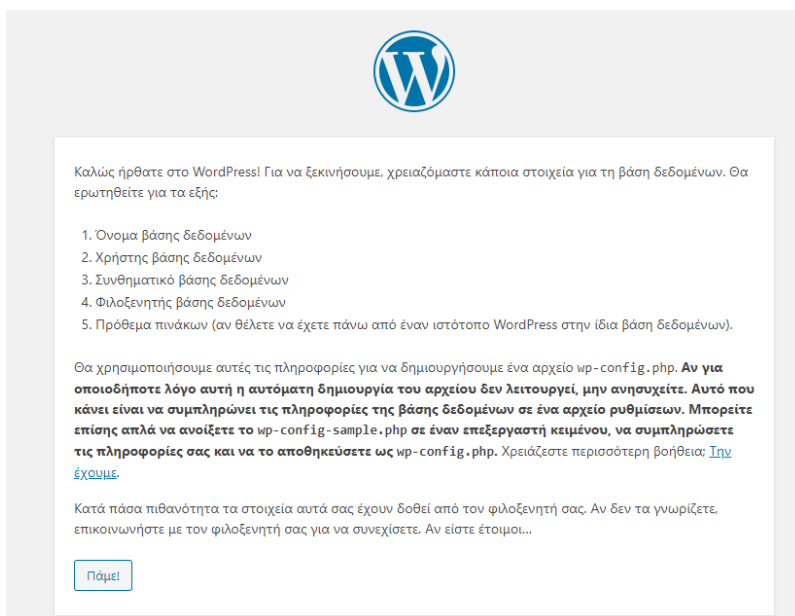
Καλώς ήρθατε στο WordPress! Για να ξεκινήσουμε, χρειαζόμαστε κάποια στοιχεία για τη βάση δεδομένων. Θα ερωτηθείτε για τα εξής:

1. Όνομα βάσης δεδομένων
2. Χρήστης βάσης δεδομένων
3. Συνθηματικό βάσης δεδομένων
4. Φιλοξενητής βάσης δεδομένων
5. Πρόθεμα πινάκων (αν θέλετε να έχετε πάνω από έναν ιστότοπο WordPress στην ίδια βάση δεδομένων).

Θα χρησιμοποιήσουμε αυτές τις πληροφορίες για να δημιουργήσουμε ένα αρχείο wp-config.php. **Αν για οποιοδήποτε λόγο αυτή η αυτόματη δημιουργία του αρχείου δεν λειτουργεί, μην ανησυχείτε. Αυτό που κάνει είναι να συμπληρώνει τις πληροφορίες της βάσης δεδομένων σε ένα αρχείο ρυθμίσεων. Μπορείτε επίσης απλά να ανοίξετε το wp-config-sample.php σε έναν επεξεργαστή κειμένου, να συμπληρώσετε τις πληροφορίες σας και να το αποθηκεύσετε ως wp-config.php.** Χρειάζεστε περισσότερη βοήθεια; Την έχουμε.

Κατά πάσα πιθανότητα τα στοιχεία αυτά σας έχουν δοθεί από τον φιλοξενητή σας. Αν δεν τα γνωρίζετε, επικοινωνήστε με τον φιλοξενητή σας για να συνεχίσετε. Αν είστε έτοιμοι…

Πάμε!